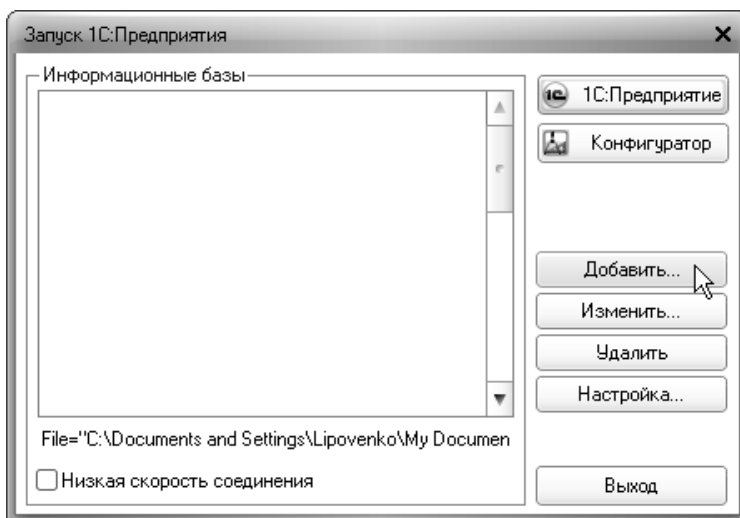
Запуск 1С:Предприятия

Информационные базы

1С:Предприятие

Конфигуратор

Добавить...

Изменить...

Удалить

Настройка...

File="C:\Documents and Settings\Lipovenko\My Documen

Низкая скорость соединения

Выход